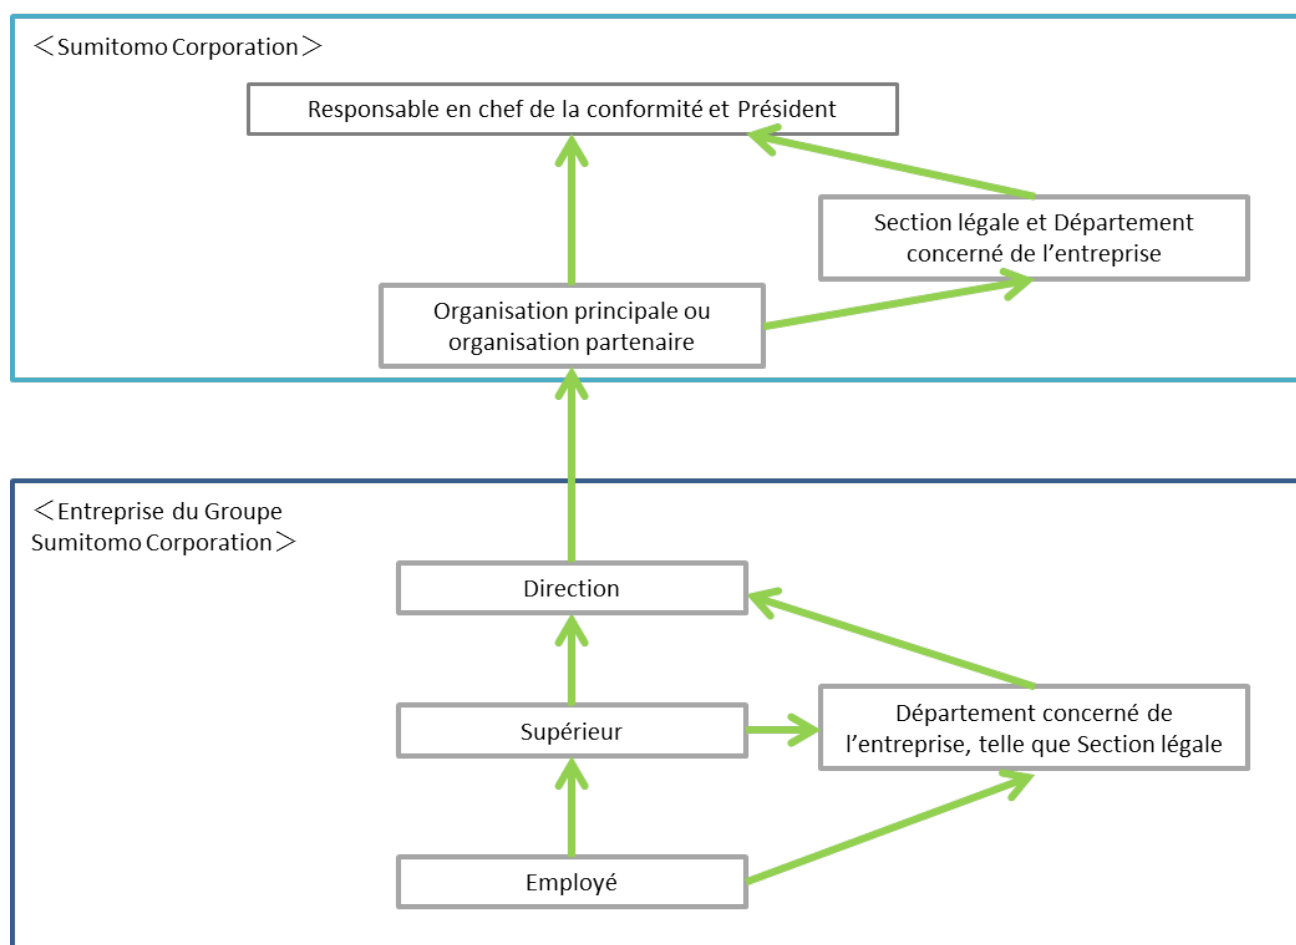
＜Sumitomo Corporation＞

Responsable en chef de la conformité et Président

Section légale et Département concerné de l’entreprise

Organisation principale ou organisation partenaire

＜Entreprise du Groupe Sumitomo Corporation＞

Direction

Supérieur

Département concerné de l’entreprise, telle que Section légale

Employé